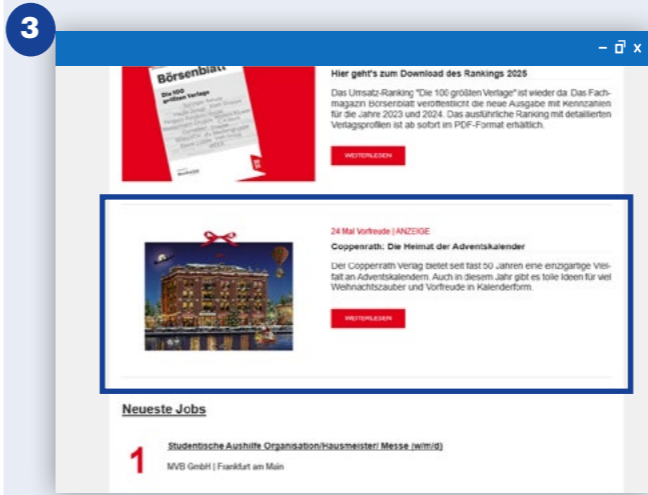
3

– ⧉ x

Börsenblatt

Die 100 größten Verlage

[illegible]

Hier geht's zum Download des Rankings 2025

Das Umsatz-Ranking "Die 100 größten Verlage" ist wieder da. Das Fachmagazin Börsenblatt veröffentlicht die neue Ausgabe mit Kennzahlen für die Jahre 2023 und 2024. Das ausführliche Ranking mit detaillierten Verlagsprofilen ist ab sofort im PDF-Format erhältlich.

WEITERLESEN

24 Mal Vorfreude | ANZEIGE

Coppenrath: Die Heimat der Adventskalender

Der Coppenrath Verlag bietet seit fast 50 Jahren eine einzigartige Vielfalt an Adventskalendern. Auch in diesem Jahr gibt es tolle Ideen für viel Weihnachtszauber und Vorfreude in Kalenderform.

WEITERLESEN

Neueste Jobs

1

Studentische Aushilfe Organisation/Hausmeister/ Messe (w/m/d)

MVB GmbH | Frankfurt am Main